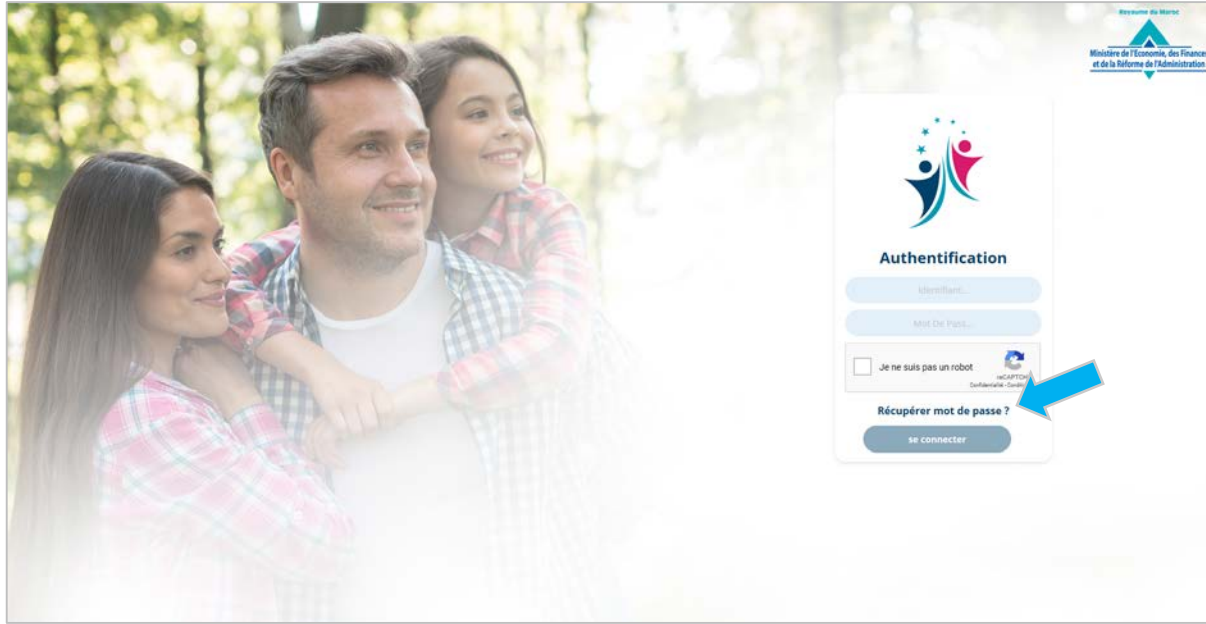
Royaume du Maroc
Ministère de l'Economie, des Finances et de la Réforme de l'Administration

Authentification

Identifiant...

Mot De Pass...

Je ne suis pas un robot

reCAPTCHA
Confidentialité - Conditions

Récupérer mot de passe ?

se connecter